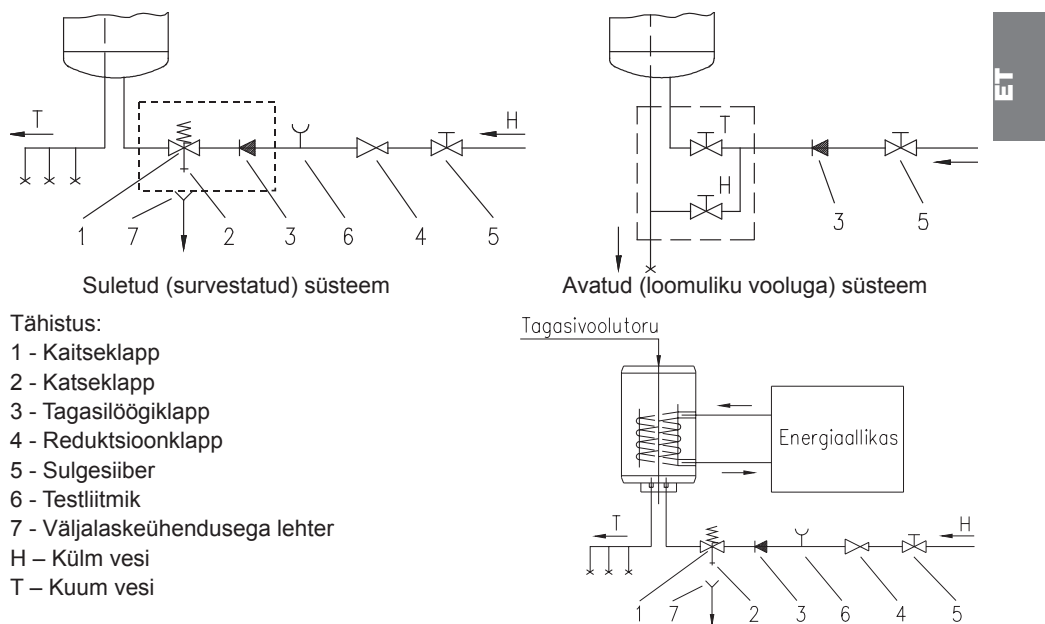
T
H
1 7 2 3 6 4 5

T
H
3 5

ET

Suletud (survestatud) süsteem

Avatud (loomuliku vooluga) süsteem

Tähistus:
1 - Kaitseklapp
2 - Katseklapp
3 - Tagasilöögiklapp
4 - Reduktsioonklapp
5 - Sulgesiiber
6 - Testliitmik
7 - Väljalaskeühendusega lehter
H – Külm vesi
T – Kuum vesi

Tagasivoolutoru
Energiaallikas
T
H
1 7 2 3 6 4 5